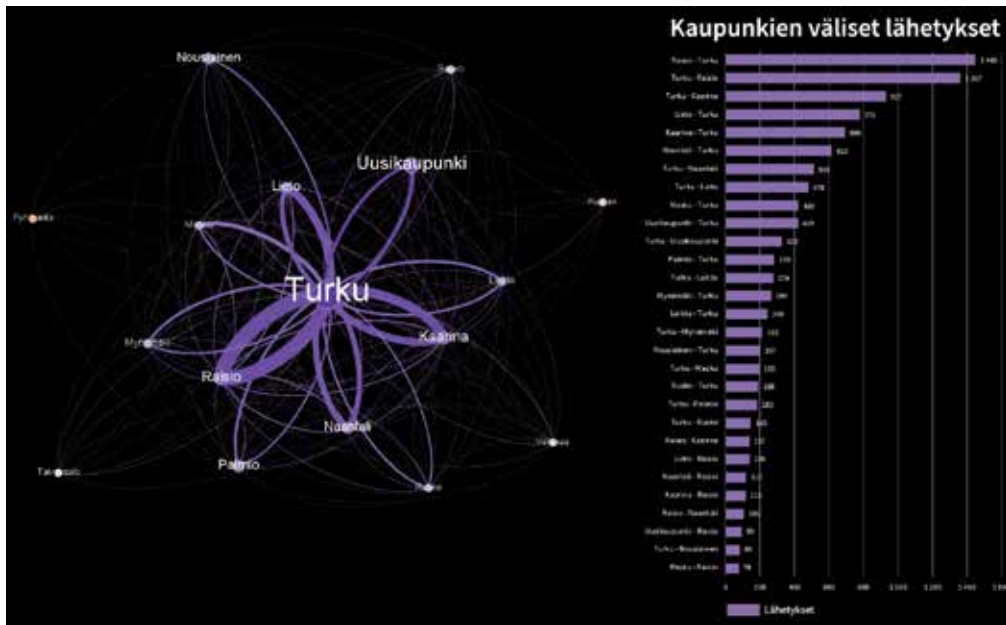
Nousiainen

Uusikaupunki

Lieto

Pyhäranta

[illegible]

Turku

Mynämäki

Kaarina

Raisio

Naantali

Paimio

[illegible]

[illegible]

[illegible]

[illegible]

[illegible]

Kaupunkien väliset lähetykset

| | |
|---|---|
| Raisio - Turku | 1 4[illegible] |
| Turku - Raisio | 1 3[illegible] |
| Turku - Kaarina | 9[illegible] |
| Lieto - Turku | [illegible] |
| Kaarina - Turku | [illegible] |
| Naantali - Turku | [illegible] |
| Turku - Naantali | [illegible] |
| Turku - Lieto | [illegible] |
| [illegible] - Turku | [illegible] |
| Uusikaupunki - Turku | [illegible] |
| Turku - Uusikaupunki | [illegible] |
| Paimio - Turku | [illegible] |
| Turku - Lieto | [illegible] |
| Mynämäki - Turku | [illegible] |
| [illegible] - Turku | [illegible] |
| Turku - Mynämäki | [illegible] |
| Nousiainen - Turku | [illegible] |
| Turku - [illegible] | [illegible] |
| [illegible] - Turku | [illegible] |
| Turku - Paimio | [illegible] |
| Turku - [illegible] | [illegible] |
| Raisio - Kaarina | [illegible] |
| Lieto - Raisio | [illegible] |
| Naantali - Raisio | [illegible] |
| Kaarina - Raisio | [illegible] |
| Raisio - Naantali | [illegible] |
| Uusikaupunki - Raisio | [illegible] |
| Turku - Nousiainen | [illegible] |
| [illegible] - Raisio | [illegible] |

0 200 400 600 800 1 000 1 200 1 400 1 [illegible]

Lähetykset